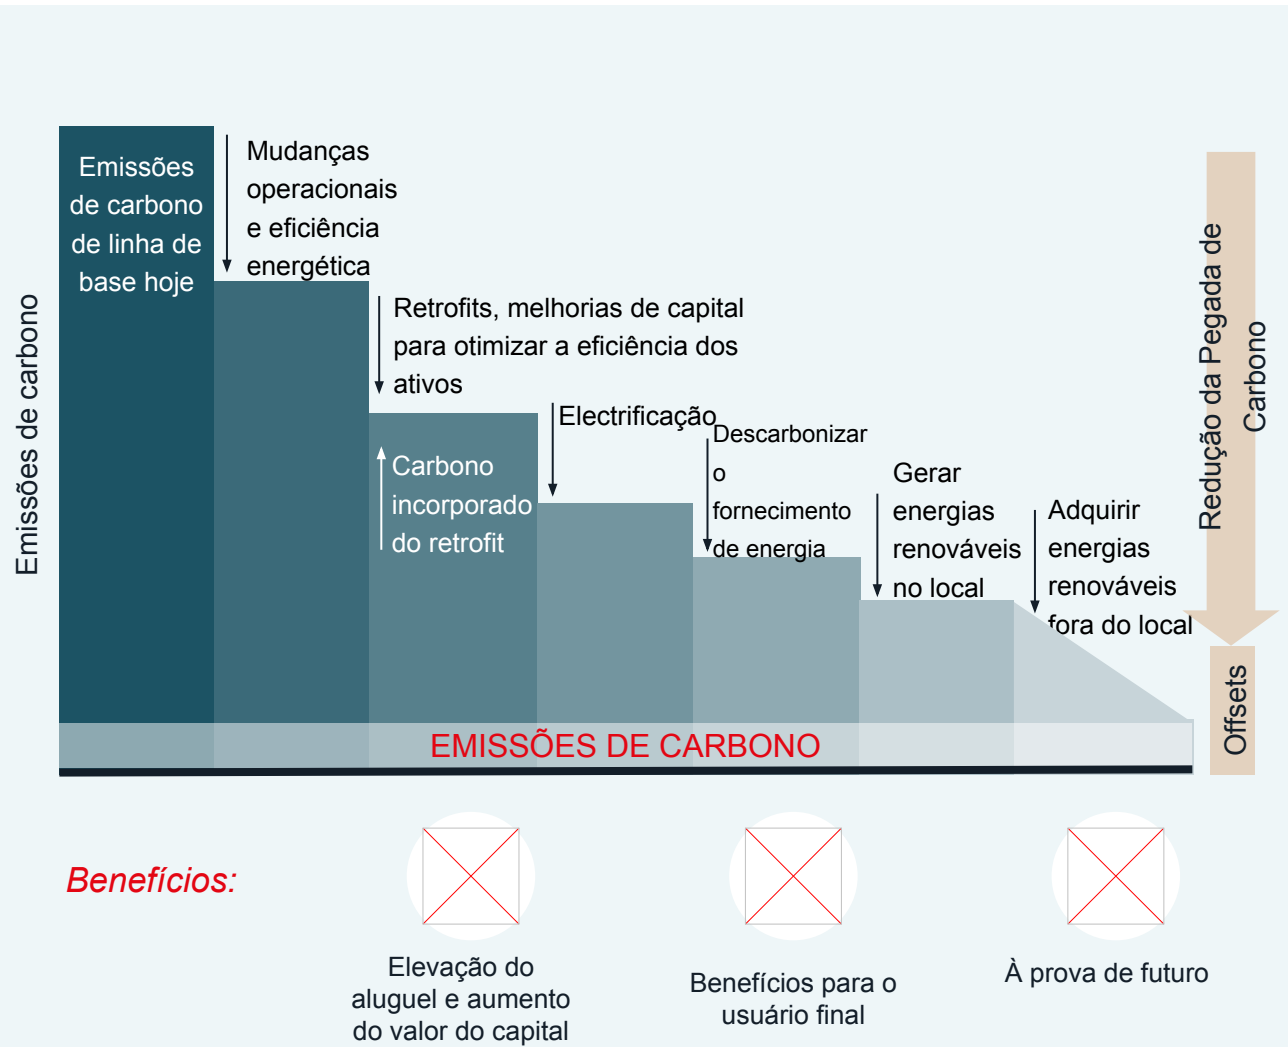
Emissões de carbono

Emissões de carbono de linha de base hoje

Mudanças operacionais e eficiência energética

Retrofits, melhorias de capital para otimizar a eficiência dos ativos

Carbono incorporado do retrofit

Electrificação

Descarbonizar o fornecimento de energia

Gerar energias renováveis no local

Adquirir energias renováveis fora do local

Redução da Pegada de Carbono

Offsets

EMISSÕES DE CARBONO

Benefícios:

Elevação do aluguel e aumento do valor do capital

Benefícios para o usuário final

À prova de futuro